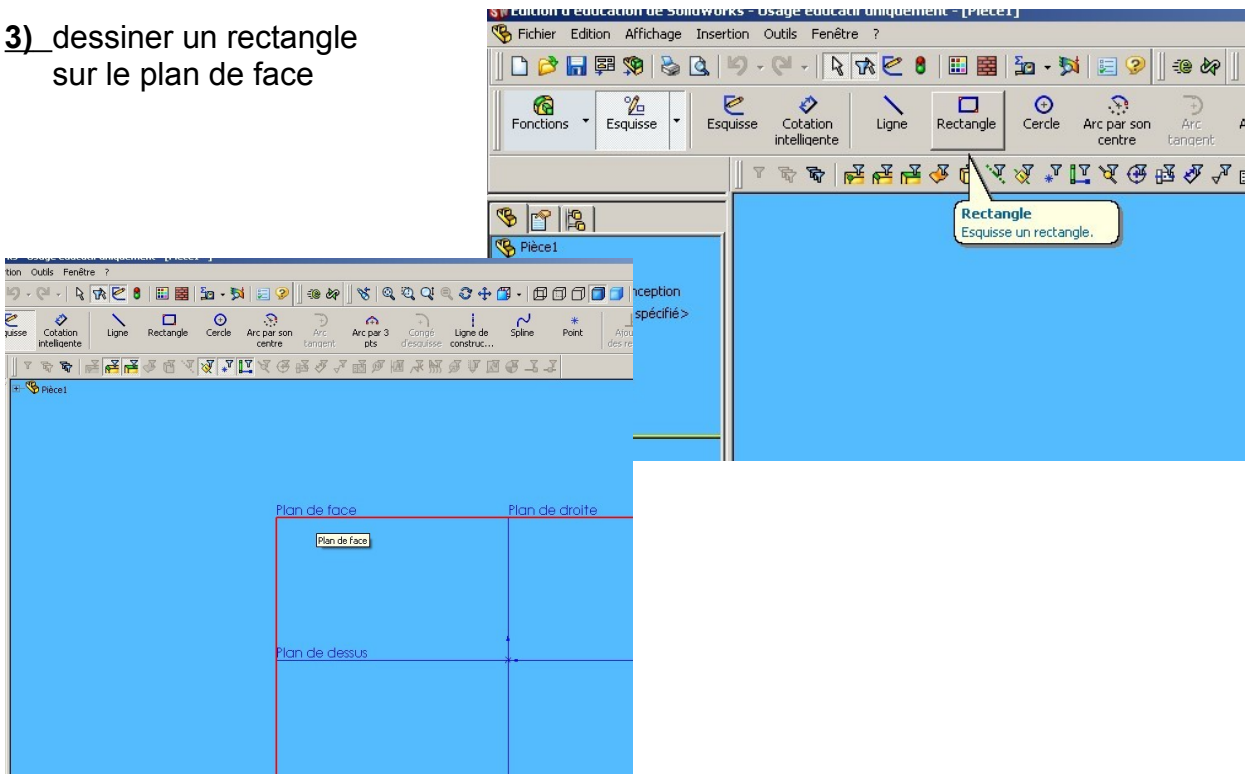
3) dessiner un rectangle sur le plan de face

Edition d'éducation de SolidWorks - Usage éducatif uniquement - [Pièce1]
Fichier Edition Affichage Insertion Outils Fenêtre ?
Fonctions Esquisse Esquisse Cotation intelligente Ligne Rectangle Cercle Arc par son centre Arc tangent
Pièce1
Rectangle
Esquisse un rectangle.

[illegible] - Usage éducatif uniquement - [Pièce1]
ition Outils Fenêtre ?
quisse Cotation intelligente Ligne Rectangle Cercle Arc par son centre Arc tangent Arc par 3 pts Congé d'esquisse Ligne de construc... Spline Point Ajou des re
Pièce1
nception
spécifié>
Plan de face
Plan de face
Plan de droite
Plan de dessus